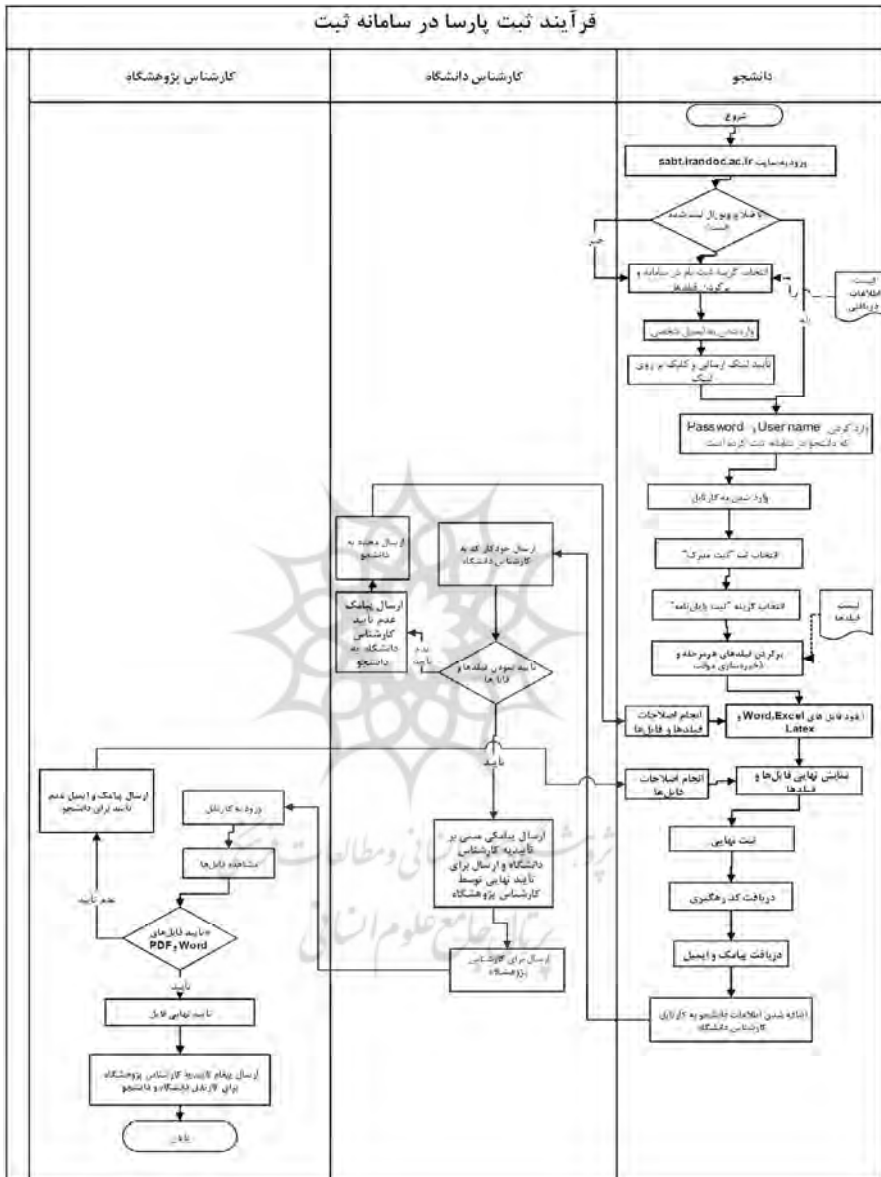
فرآیند ثبت پارسا در سامانه ثبت

دانشجو

کارشناس دانشگاه

کارشناس پژوهشگاه

شروع

ورود به سایت sabt.irandoc.ac.ir

آیا قبلا پروفایل ایجاد شده است؟

خیر

بله

انتخاب گزینه ثبت نام در سامانه و پرکردن فیلدها

لیست اطلاعات درخواستی

وارد شدن به ایمیل شخصی

تایید لینک ارسالی و کلیک بر روی لینک

وارد کردن Username و Password که دانشجو در مرحله ثبت کرده است

وارد شدن به کارتابل

انتخاب تب "ثبت مدرک"

انتخاب گزینه "ثبت پایان نامه"

لیست فیلدها

پرکردن فیلدهای هر مرحله و ذخیره‌سازی موقت

ورود فایل های Word,Excel و Latex

نمایش نهایی فایل‌ها و فیلدها

ثبت نهایی

دریافت کد رهگیری

دریافت پیامک و ایمیل

اضافه شدن اطلاعات دانشجو به کارتابل کارشناس دانشگاه

ارسال خودکار به کارشناس دانشگاه

تایید نمودن فیلدها و فایل‌ها

عدم تایید

ارسال پیامک عدم تایید کارشناس دانشگاه به دانشجو

ارسال مجدد به دانشجو

انجام اصلاحات فیلدها و فایل‌ها

انجام اصلاحات فایل‌ها

تایید

ارسال پیامکی مبنی بر تاییدیه کارشناس دانشگاه و ارسال برای تایید نهایی توسط کارشناس پژوهشگاه

ارسال برای کارشناس پژوهشگاه

ورود به کارتابل

مشاهده فایل‌ها

تایید فایل‌های PDF و Word

عدم تایید

ارسال پیامک و ایمیل عدم تایید برای دانشجو

تایید

تایید نهایی فایل

ارسال پیغام تاییدیه کارشناس پژوهشگاه برای کارتابل دانشگاه و دانشجو

پایان